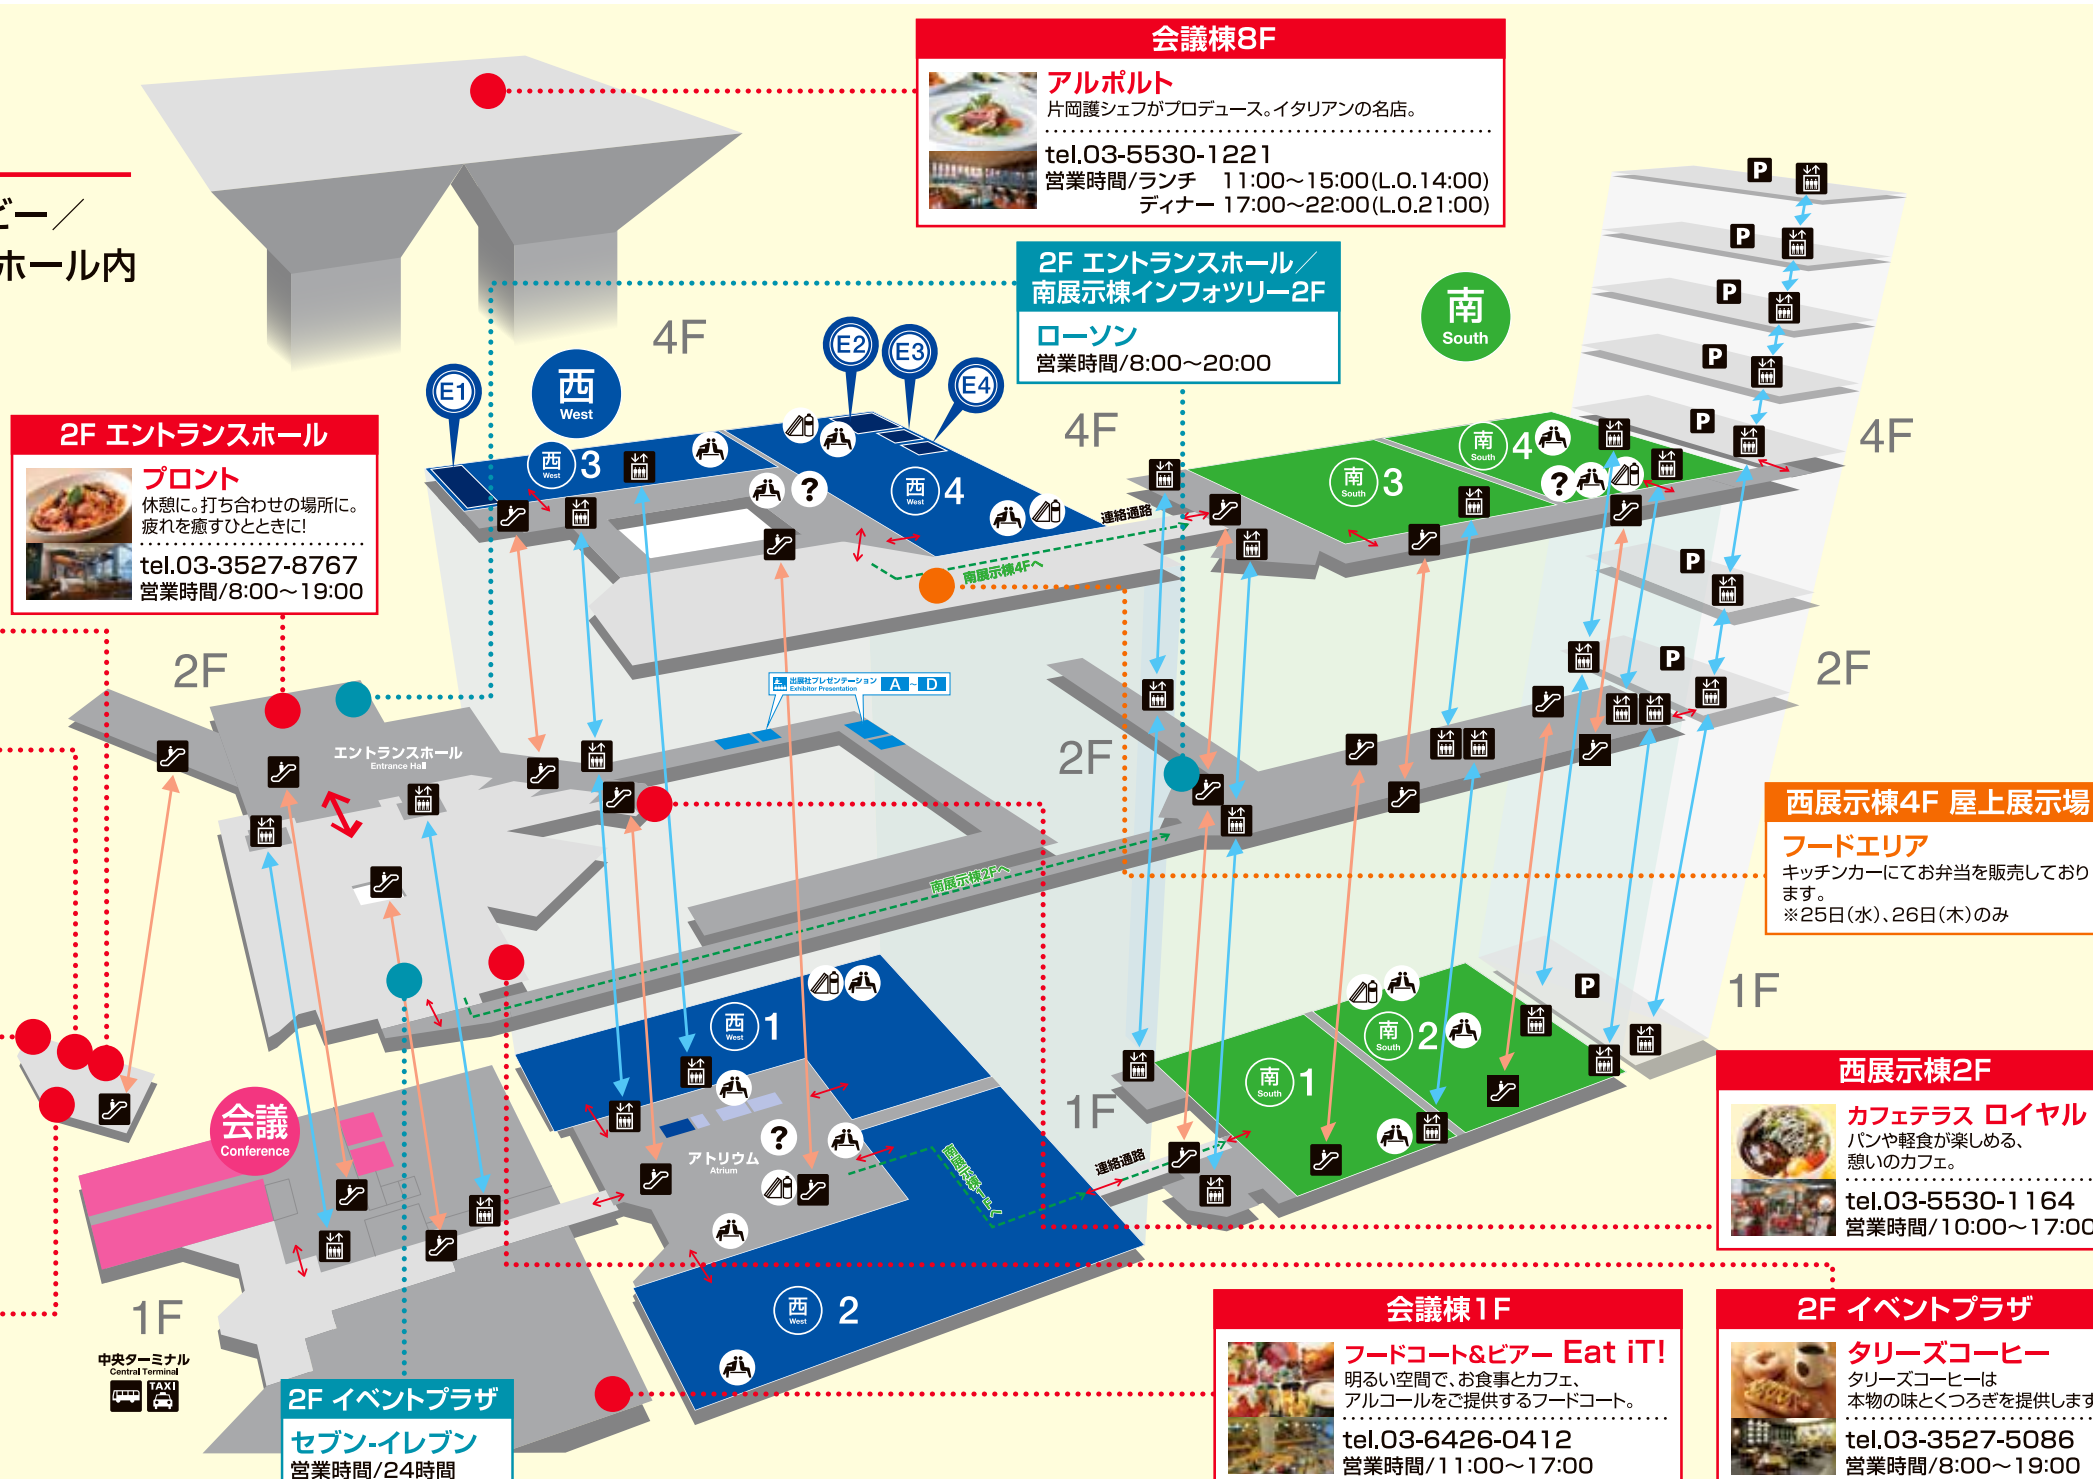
ビー／
ホール内

会議棟8F
アルポルト
片岡護シェフがプロデュース。イタリアンの名店。
tel.03-5530-1221
営業時間/ランチ 11:00～15:00(L.O.14:00)
ディナー 17:00～22:00(L.O.21:00)

2F エントランスホール／
南展示棟インフォツリー2F
ローソン
営業時間/8:00～20:00

2F エントランスホール
フロント
休憩に。打ち合わせの場所に。
疲れを癒すひとときに!
tel.03-3527-8767
営業時間/8:00～19:00

西 West
南 South
E1 E2 E3 E4
4F
4F
4F
2F
2F
2F
1F
1F
1F
西 West 3
西 West 4
南 South 3
南 South 4
西 West 1
西 West 2
南 South 1
南 South 2
P
連絡通路
南展示棟4Fへ
南展示棟2Fへ
南展示棟1Fへ
出展社プレゼンテーション Exhibitor Presentation A - D
エントランスホール Entrance Hall
アトリウム Atrium
会議 Conference
中央ターミナル Central Terminal
TAXI

西展示棟4F 屋上展示場
フードエリア
キッチンカーにてお弁当を販売しております。
※25日(水)、26日(木)のみ

西展示棟2F
カフェテラス ロイヤル
パンや軽食が楽しめる、
憩いのカフェ。
tel.03-5530-1164
営業時間/10:00～17:00

会議棟1F
フードコート&ビアー Eat iT!
明るい空間で、お食事とカフェ、
アルコールをご提供するフードコート。
tel.03-6426-0412
営業時間/11:00～17:00

2F イベントプラザ
タリーズコーヒー
タリーズコーヒーは
本物の味とくつろぎを提供します
tel.03-3527-5086
営業時間/8:00～19:00

2F イベントプラザ
セブン-イレブン
営業時間/24時間